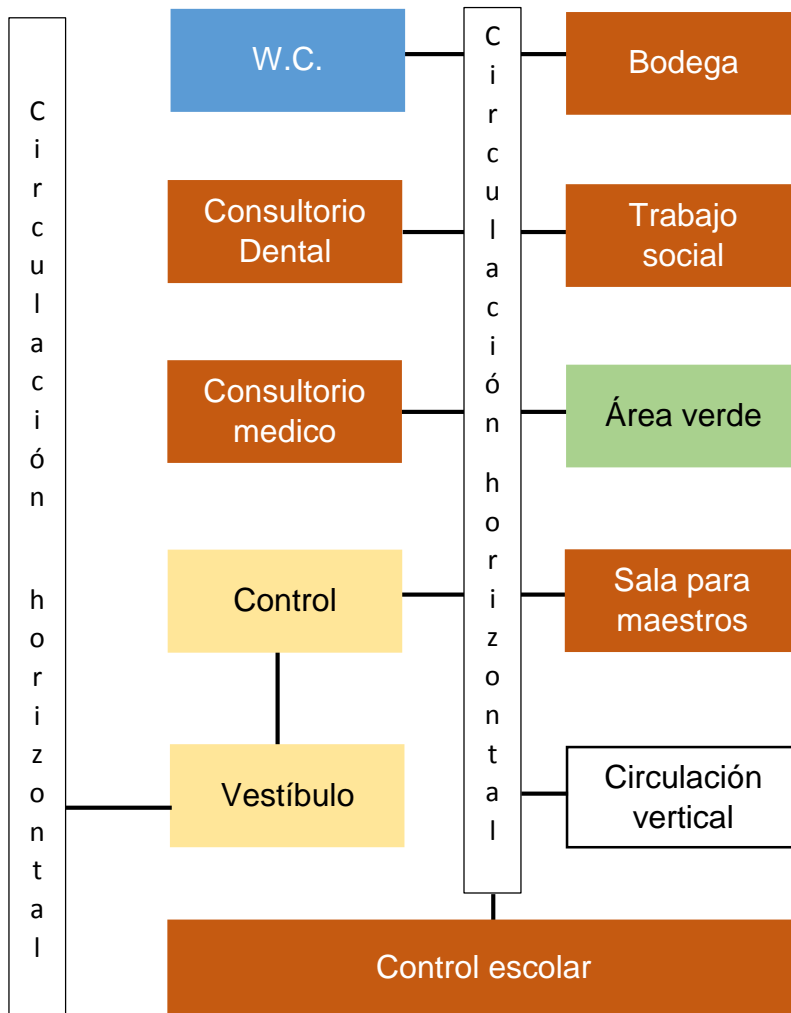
Circulación horizontal

W.C.

Consultorio Dental

Consultorio medico

Control

Vestíbulo

Circulación horizontal

Bodega

Trabajo social

Área verde

Sala para maestros

Circulación vertical

Control escolar